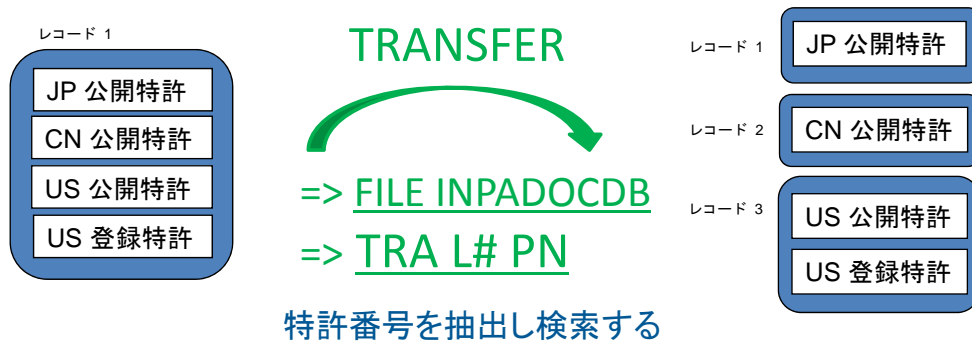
レコード 1

JP 公開特許

CN 公開特許

US 公開特許

US 登録特許

TRANSFER

=> FILE INPADOCDB

=> TRA L# PN

特許番号を抽出し検索する

レコード 1

JP 公開特許

レコード 2

CN 公開特許

レコード 3

US 公開特許

US 登録特許